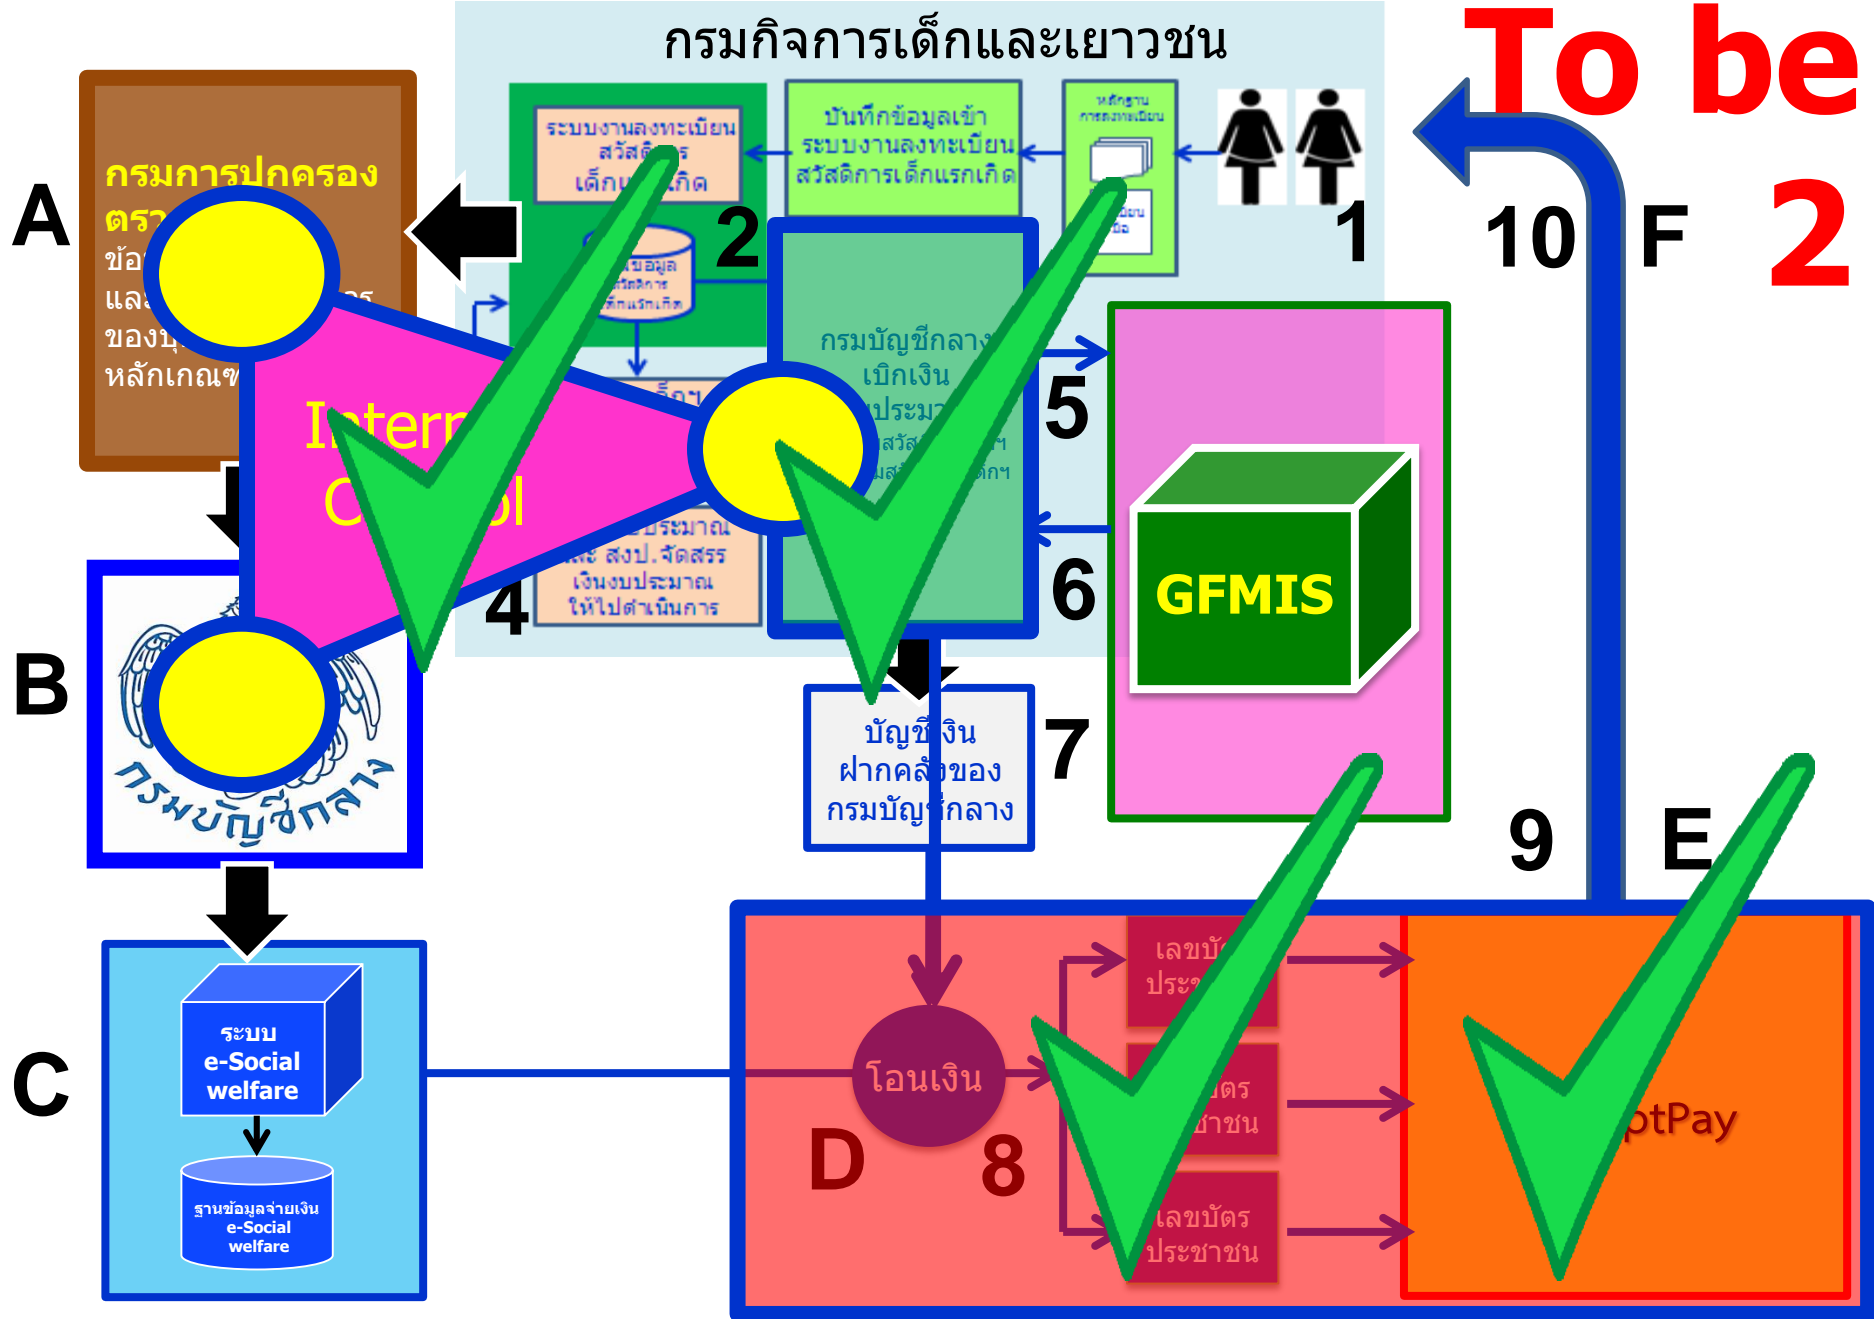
กรมกิจการเด็กและเยาวชน

To be

2

A

กรมการปกครอง
ตร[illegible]
ข้อ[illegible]
และ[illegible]
ของบุ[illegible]
หลักเกณฑ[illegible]

ระบบงานลงทะเบียน
สวัสดิ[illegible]
เด็กแ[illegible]เกิด

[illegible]ข้อมูล
สวัสดิการ
เด็กแรกเกิด

บันทึกข้อมูลเข้า
ระบบงานลงทะเบียน
สวัสดิการเด็กแรกเกิด

หลักฐาน
การลงทะเบียน

1

2

10

F

Intern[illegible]
C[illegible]ol

กรมบัญชีกลาง
เบิกเงิน
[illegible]ประมา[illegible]
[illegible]สวัส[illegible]
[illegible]

5

6

GFMIS

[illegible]ประมาณ
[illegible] สงป.จัดสรร
เงินงบประมาณ
ให้ไปดำเนินการ

4

B

กรมบัญชีกลาง

บัญชีเงิน
ฝากคลังของ
กรมบัญชีกลาง

7

9

E

C

ระบบ
e-Social
welfare

ฐานข้อมูลจ่ายเงิน
e-Social
welfare

โอนเงิน

D

8

เลขบั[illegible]
ประช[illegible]

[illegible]ตร
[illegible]ชาชน

เลขบัตร
ประชาชน

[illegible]ptPay